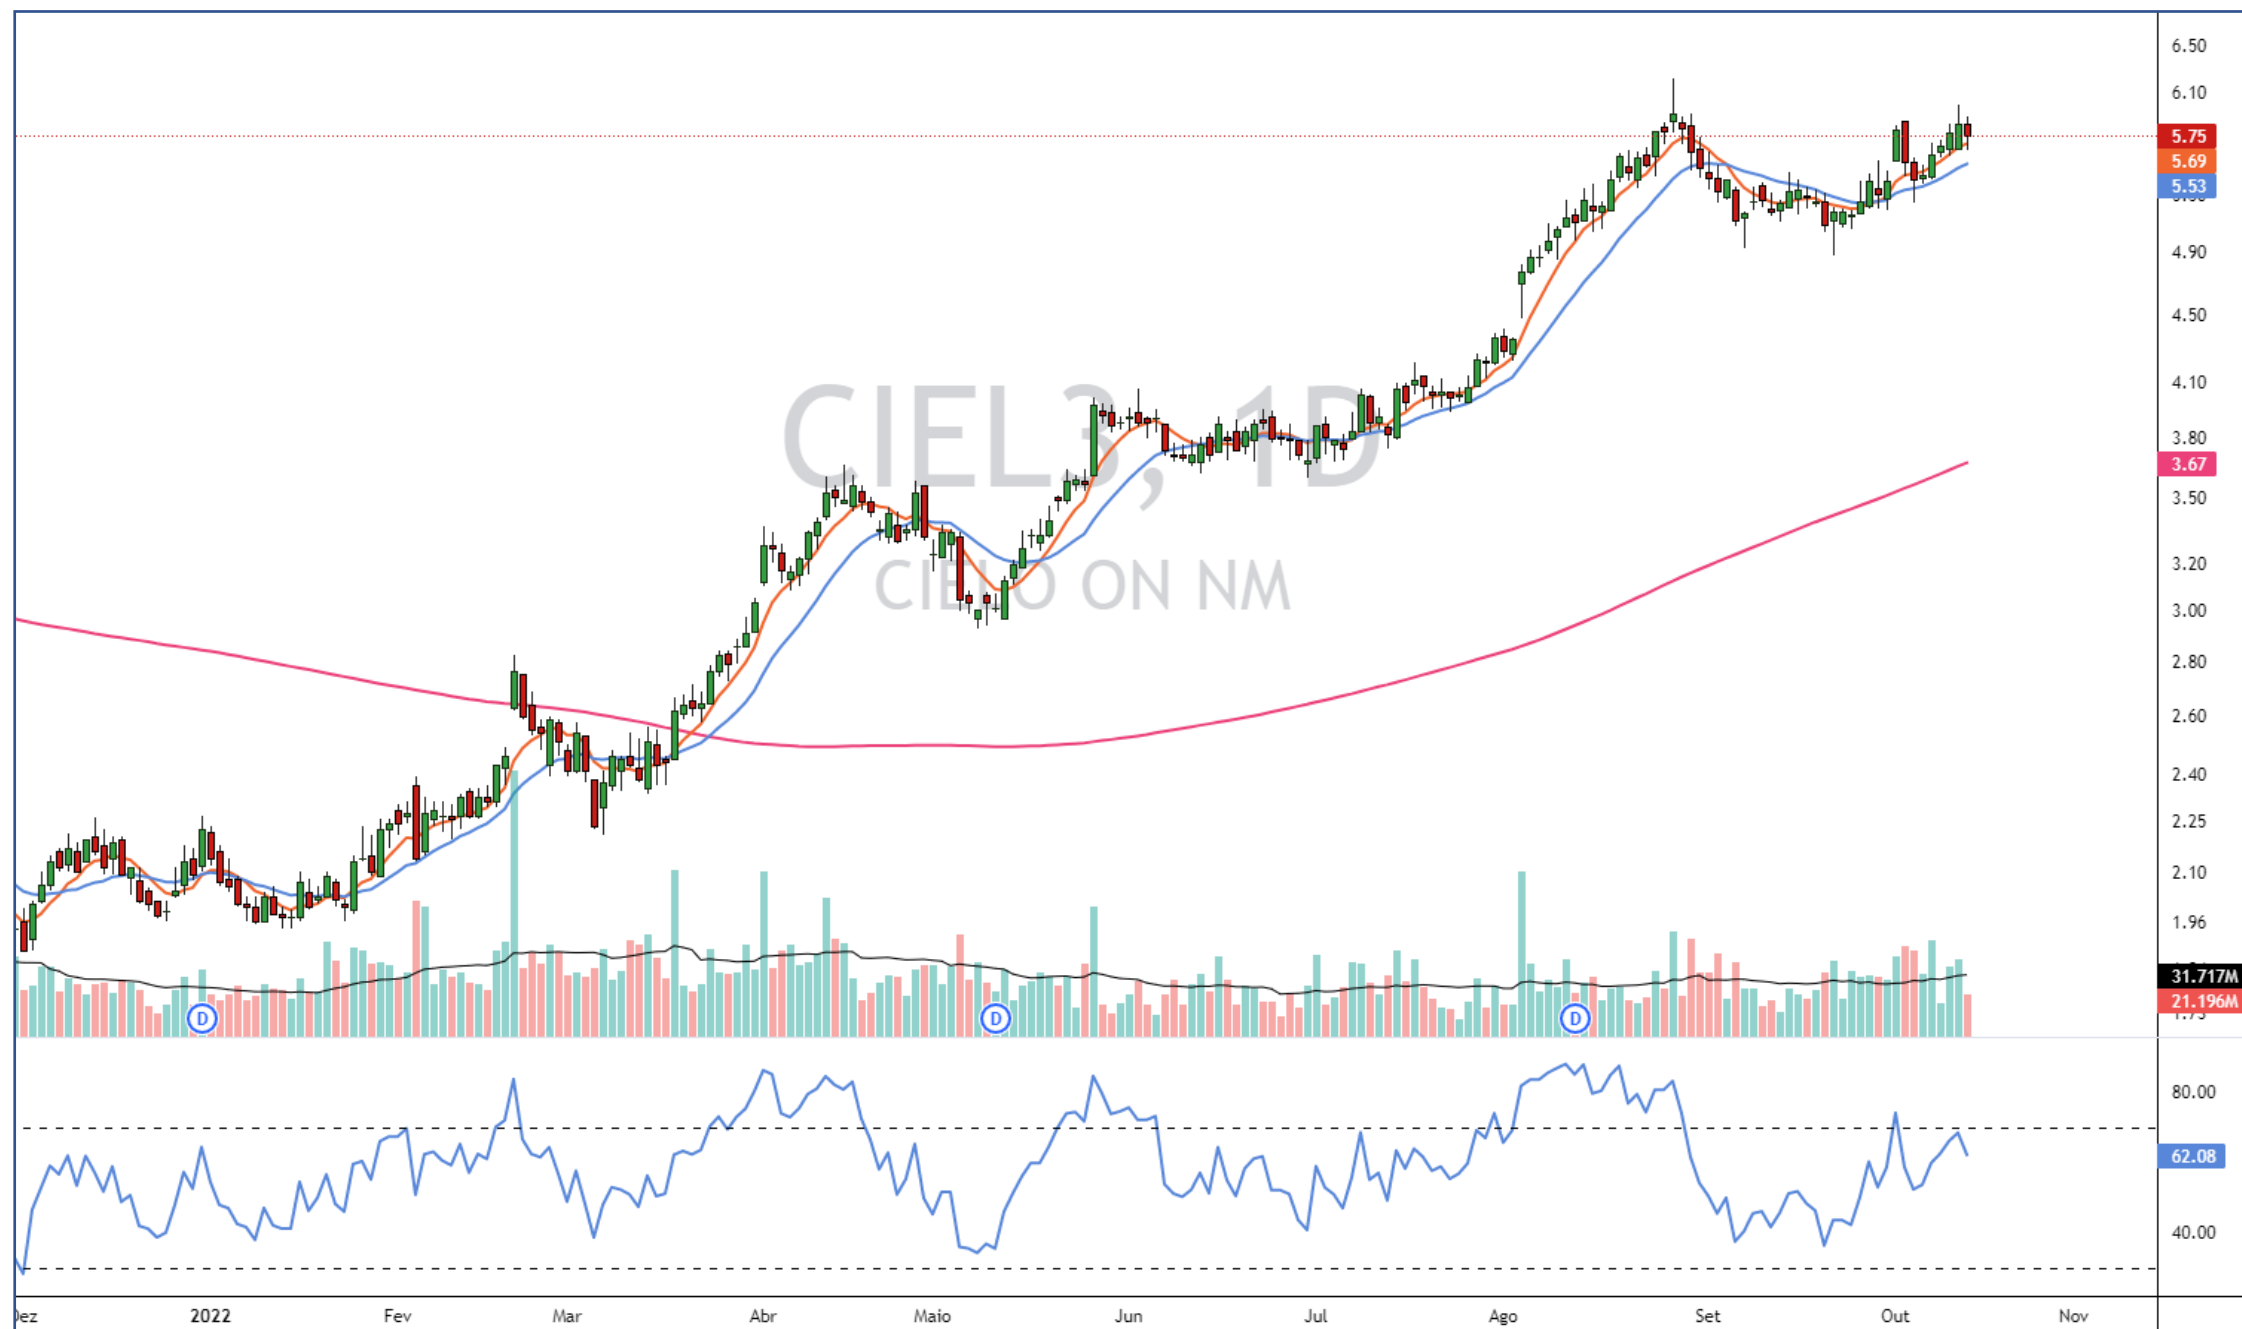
CIEL3, 1D
CIELO ON NM

6.50
6.10
5.75
5.69
5.53
4.90
4.50
4.10
3.80
3.67
3.50
3.20
3.00
2.80
2.60
2.40
2.25
2.10
1.96
31.717M
21.196M

D
D
D

80.00
62.08
40.00

Dez
2022
Fev
Mar
Abr
Maio
Jun
Jul
Ago
Set
Out
Nov